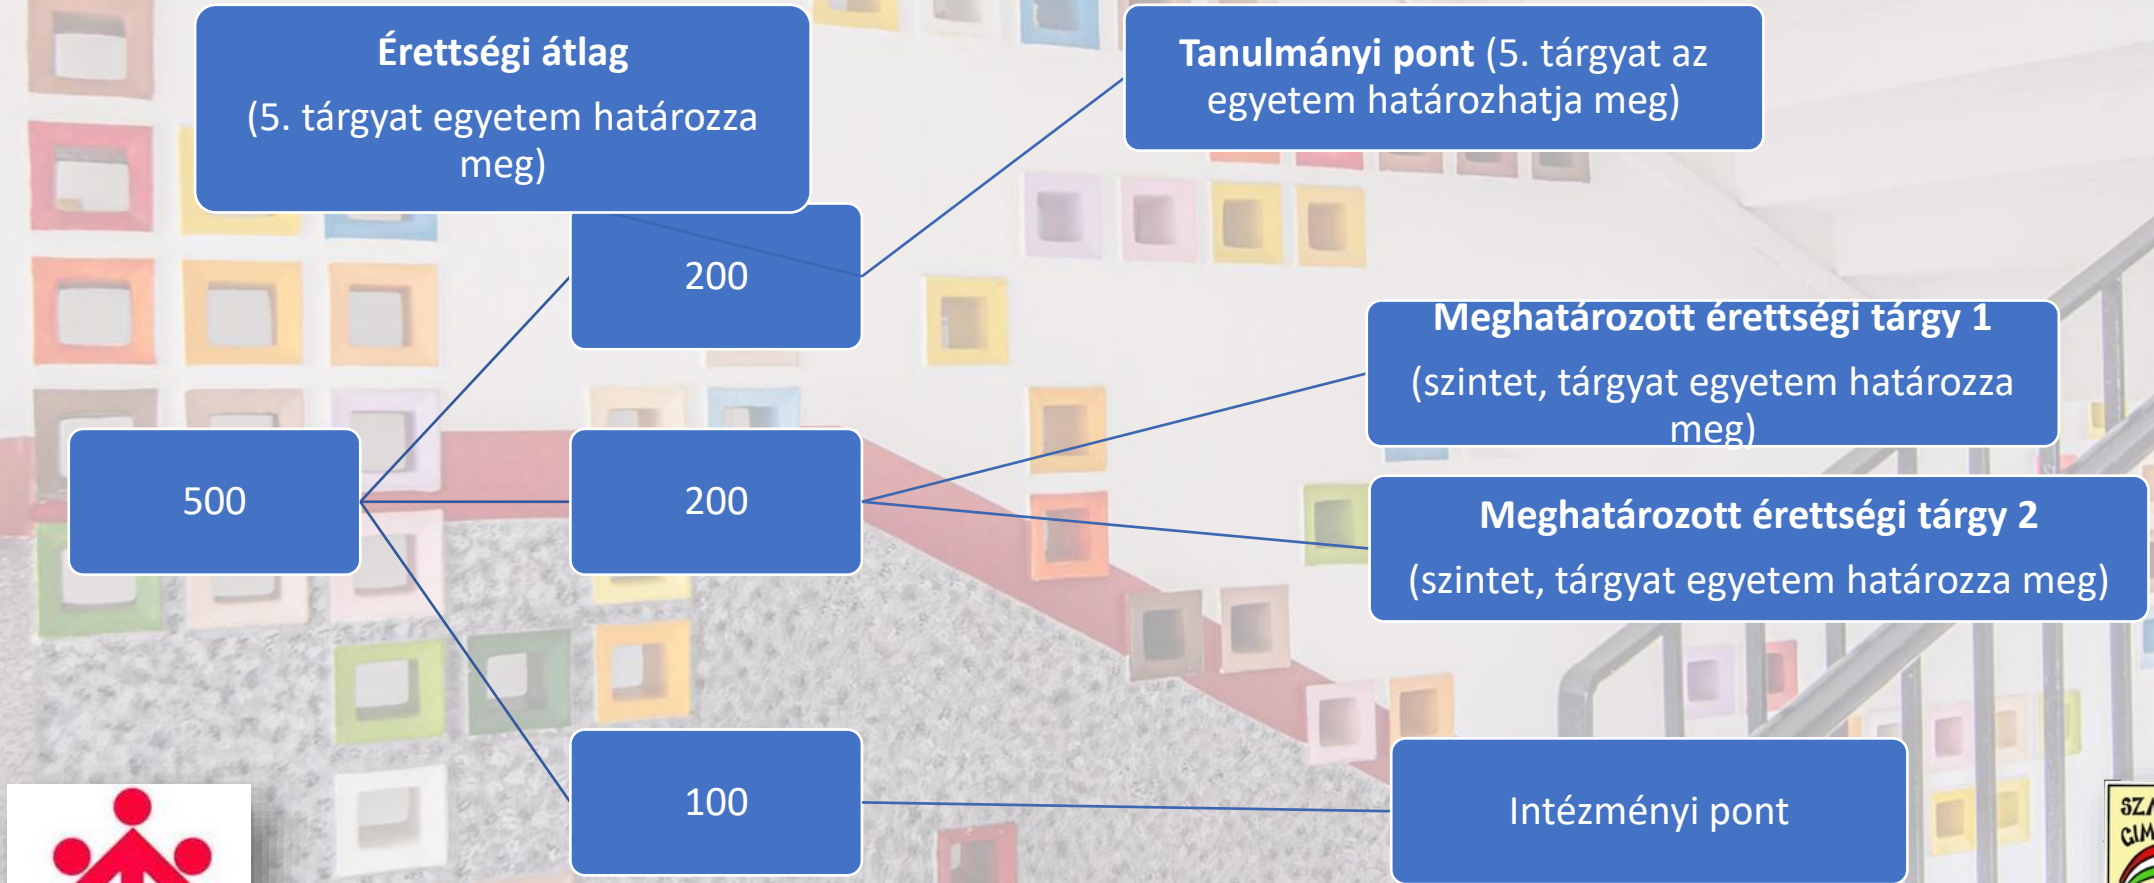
Érettségi átlag

(5. tárgyat egyetem határozza meg)

Tanulmányi pont (5. tárgyat az egyetem határozhatja meg)

200

Meghatározott érettségi tárgy 1

(szintet, tárgyat egyetem határozza meg)

500

200

Meghatározott érettségi tárgy 2

(szintet, tárgyat egyetem határozza meg)

100

Intézményi pont

SZ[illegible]
GIM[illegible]